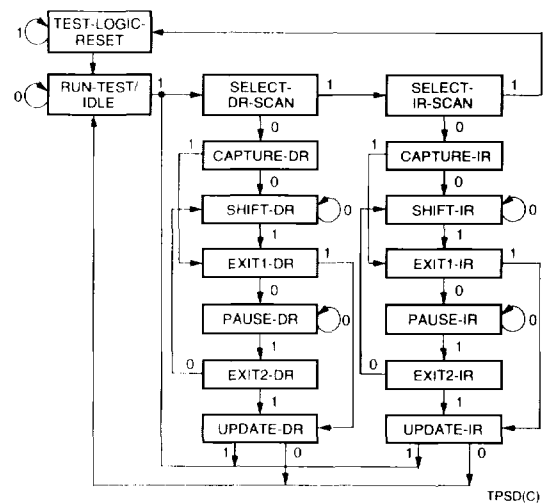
1
TEST-LOGIC-RESET
0
RUN-TEST/IDLE
1
SELECT-DR-SCAN
1
SELECT-IR-SCAN
1
0
0
1
CAPTURE-DR
1
CAPTURE-IR
0
0
SHIFT-DR
0
SHIFT-IR
0
1
1
EXIT1-DR
1
EXIT1-IR
1
0
0
PAUSE-DR
0
PAUSE-IR
0
1
1
0
EXIT2-DR
0
EXIT2-IR
1
1
UPDATE-DR
UPDATE-IR
1
0
1
0
TPSD(C)